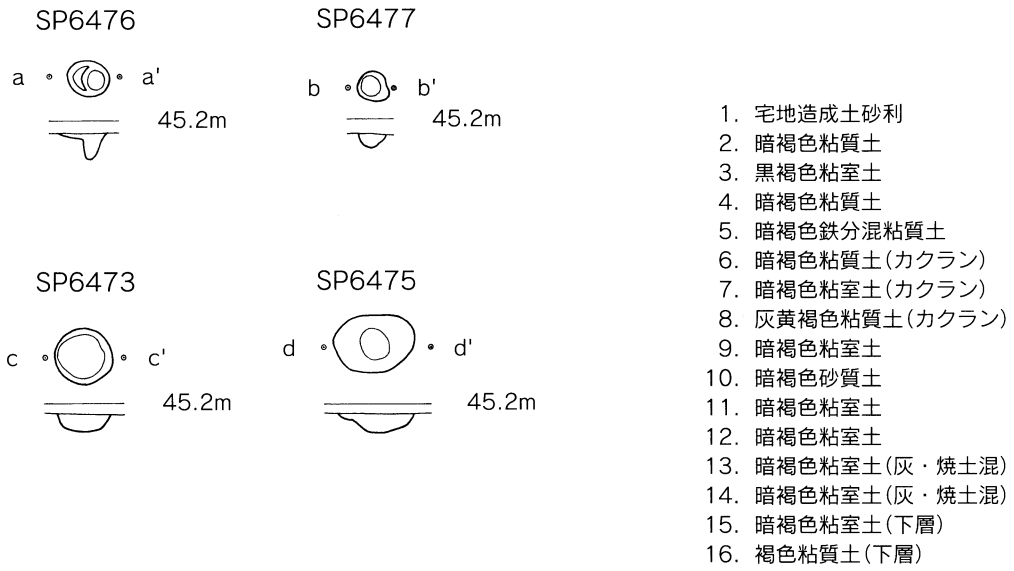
SP6476

a a'

45.2m

SP6477

b b'

45.2m

SP6473

c c'

45.2m

SP6475

d d'

45.2m

1. 宅地造成土砂利
2. 暗褐色粘質土
3. 黒褐色粘室土
4. 暗褐色粘質土
5. 暗褐色鉄分混粘質土
6. 暗褐色粘質土(カクラン)
7. 暗褐色粘室土(カクラン)
8. 灰黄褐色粘質土(カクラン)
9. 暗褐色粘室土
10. 暗褐色砂質土
11. 暗褐色粘室土
12. 暗褐色粘室土
13. 暗褐色粘室土(灰・焼土混)
14. 暗褐色粘室土(灰・焼土混)
15. 暗褐色粘室土(下層)
16. 褐色粘質土(下層)